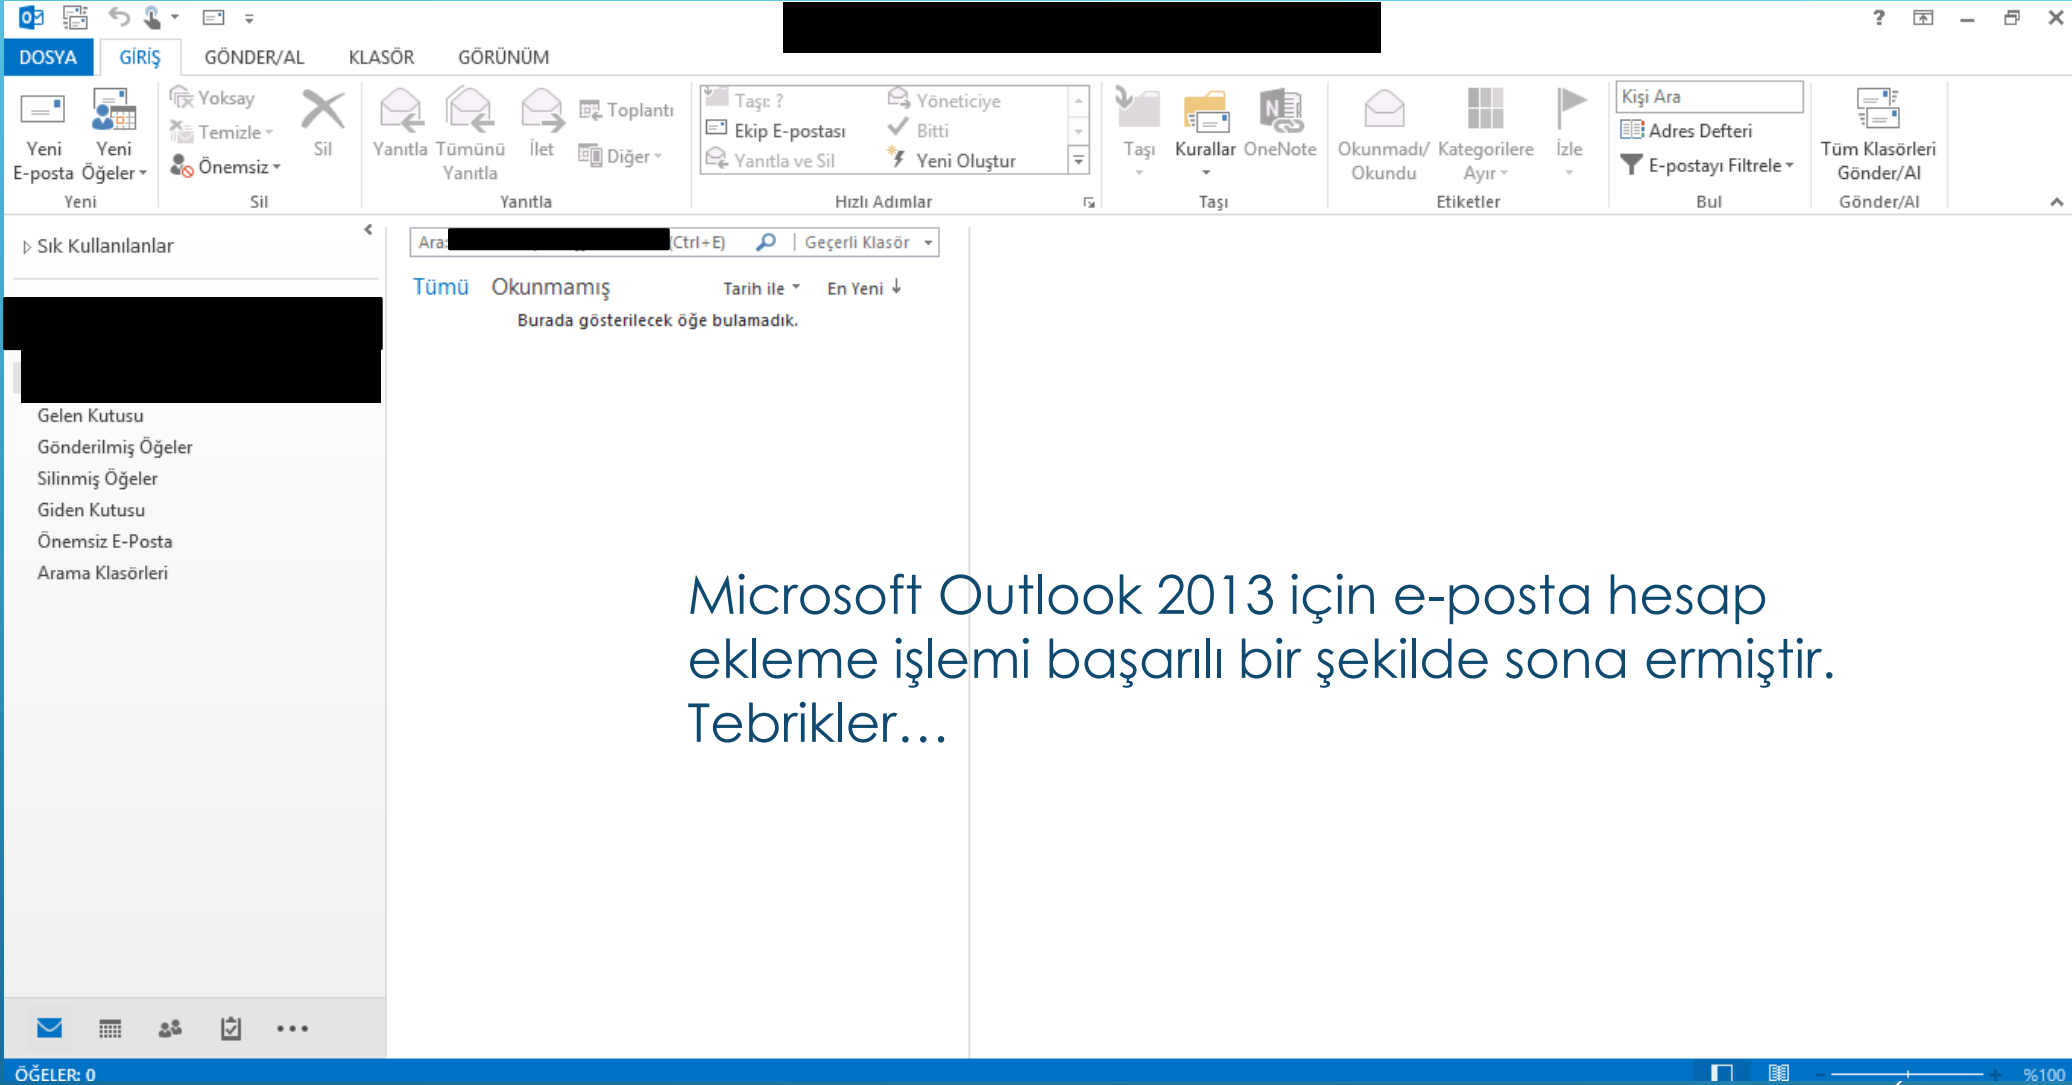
DOSYA GİRİŞ GÖNDER/AL KLASÖR GÖRÜNÜM

Yeni E-posta
Yeni Öğeler
Yeni

Yoksay
Temizle
Önemsiz
Sil
Sil

Yanıtla
Tümünü Yanıtla
İlet
Toplantı
Diğer
Yanıtla

Taşı: ?
Ekip E-postası
Yanıtla ve Sil
Yöneticiye
Bitti
Yeni Oluştur
Hızlı Adımlar

Taşı
Kurallar
OneNote
Taşı

Okunmadı/ Okundu
Kategorilere Ayır
İzle
Etiketler

Kişi Ara
Adres Defteri
E-postayı Filtrele
Bul

Tüm Klasörleri Gönder/Al
Gönder/Al

Sık Kullanılanlar

Ara: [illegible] (Ctrl+E)
Geçerli Klasör

Tümü Okunmamış
Tarih ile
En Yeni

Burada gösterilecek öğe bulamadık.

Gelen Kutusu
Gönderilmiş Öğeler
Silinmiş Öğeler
Giden Kutusu
Önemsiz E-Posta
Arama Klasörleri

Microsoft Outlook 2013 için e-posta hesap ekleme işlemi başarılı bir şekilde sona ermiştir. Tebrikler…

ÖĞELER: 0
%100